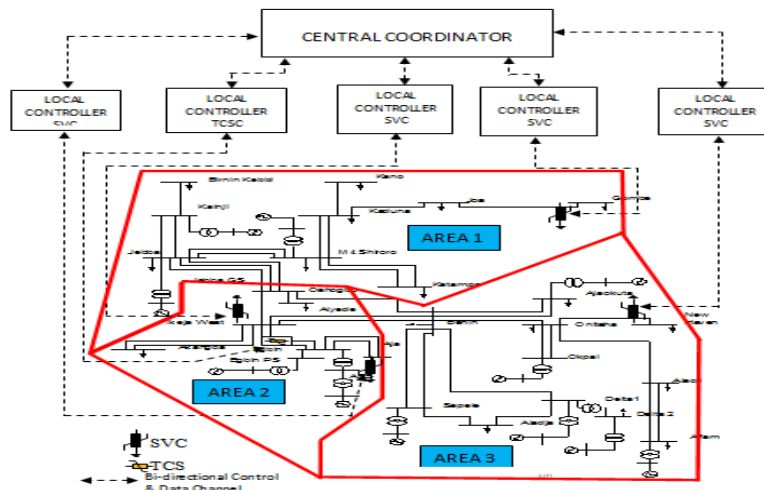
CENTRAL COORDINATOR

LOCAL CONTROLLER SVC

LOCAL CONTROLLER TCSC

LOCAL CONTROLLER SVC

LOCAL CONTROLLER SVC

LOCAL CONTROLLER SVC

Birnin Kebbi
Kainji
Jebba
Jebba GS
Kano
Kaduna
Jos
Gombe
AREA 1
M 4 Shiroro
Katampe
Oshogbo
Ayede
Ikeja West
Akangba
Egbin PS
Aja
Benin
Ajaokuta
Onitsha
New Haven
Okpai
AREA 2
Sapele
Aladja
Delta1
Delta 2
Alaoji
Afam
AREA 3

SVC
TCS
Bi-directional Control & Data Channel